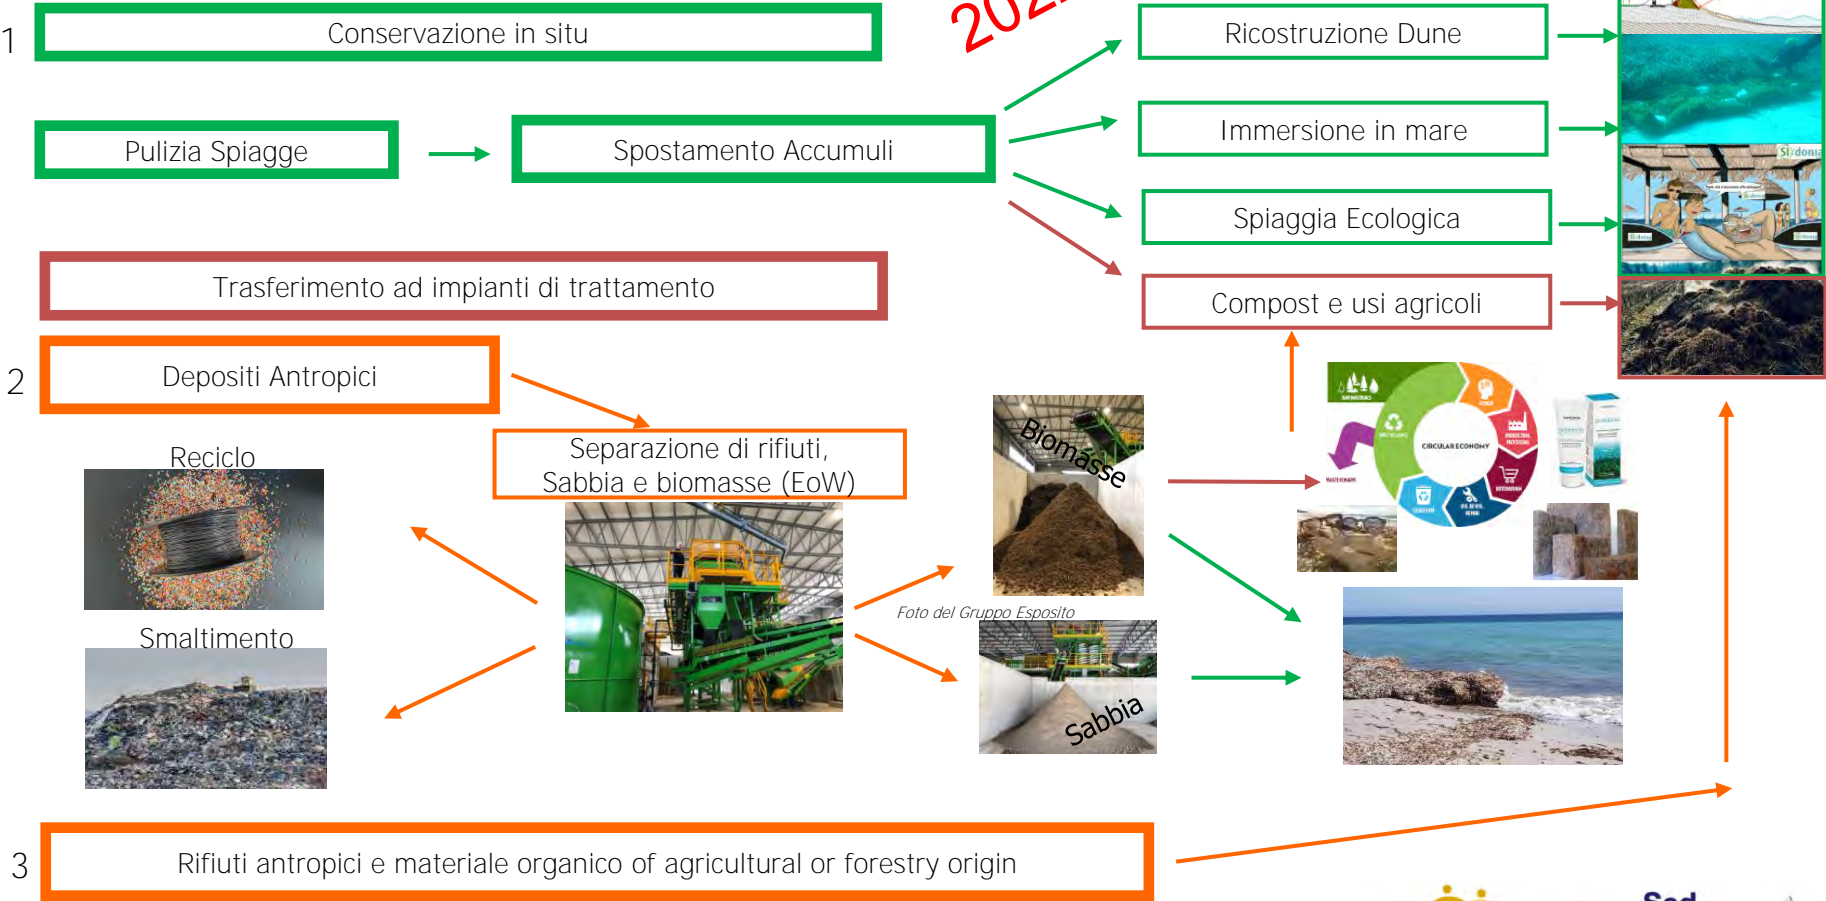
1

Conservazione in situ

202

Ricostruzione Dune

Pulizia Spiagge

Spostamento Accumuli

Immersione in mare

Spiaggia Ecologica

Trasferimento ad impianti di trattamento

Compost e usi agricoli

2

Depositi Antropici

Separazione di rifiuti, Sabbia e biomasse (EoW)

Reciclo

Biomasse

CIRCULAR ECONOMY

Smaltimento

Foto del Gruppo Esposito

Sabbia

3

Rifiuti antropici e materiale organico of agricultural or forestry origin